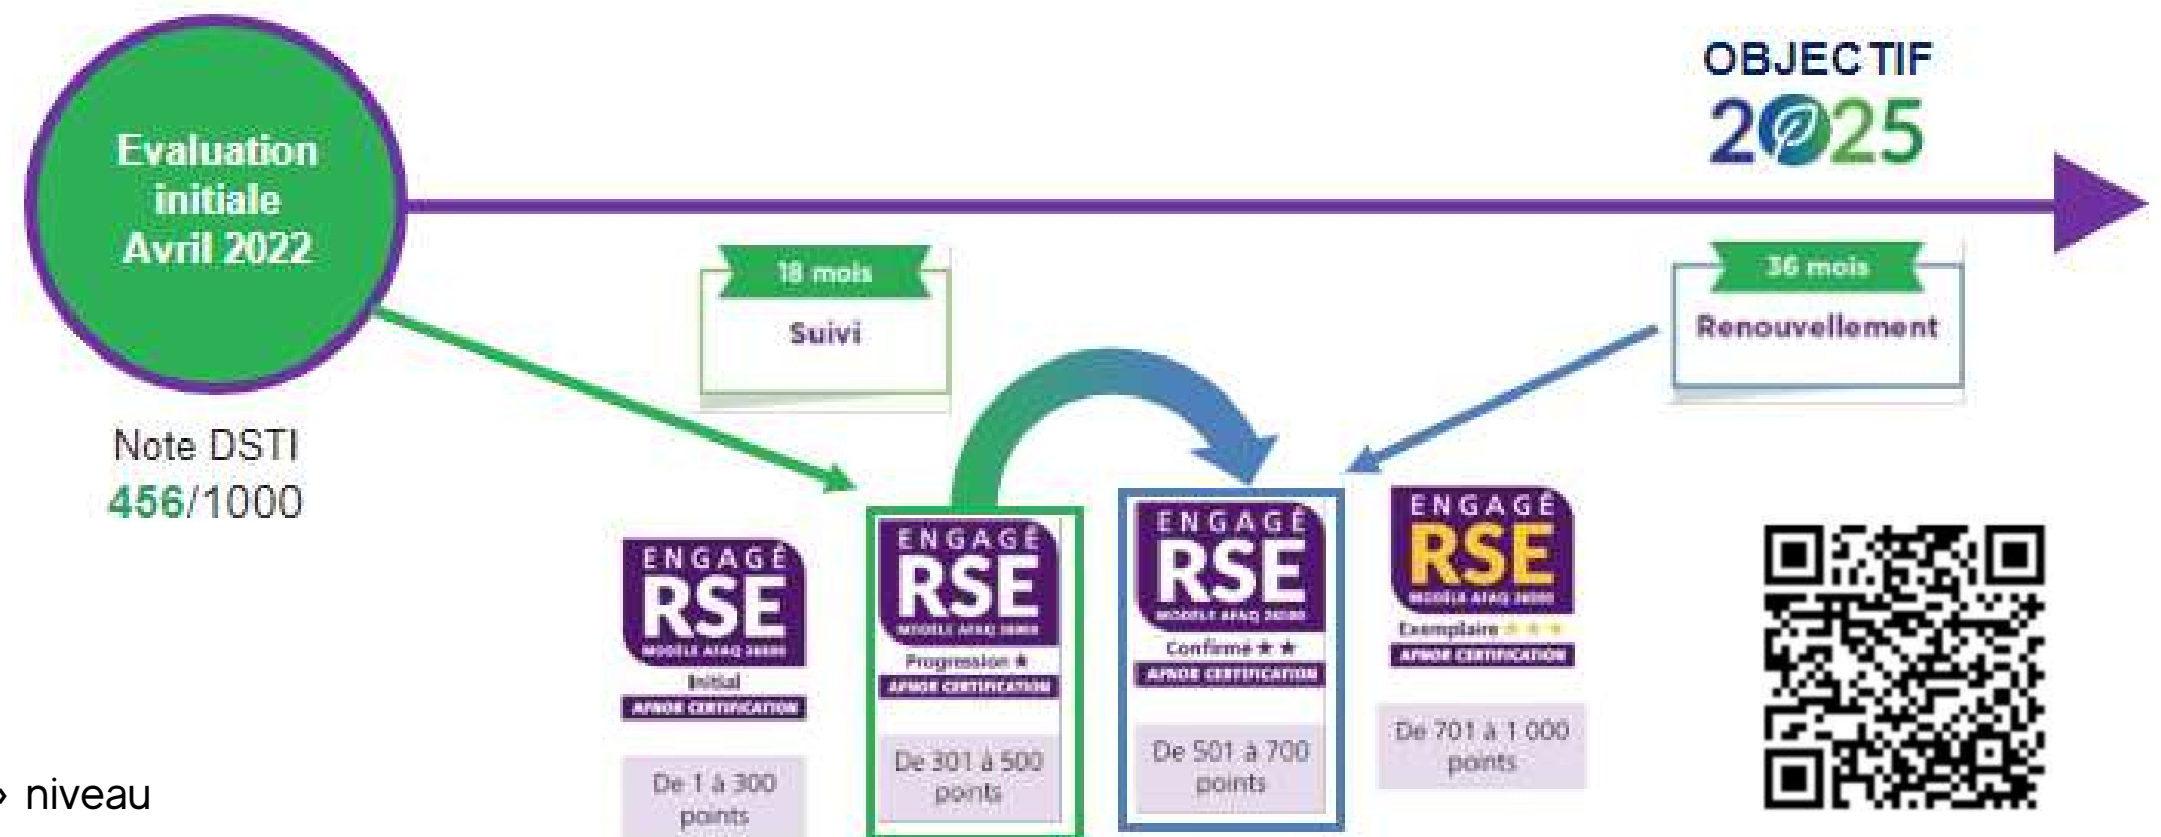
OBJECTIF 2025

Evaluation initiale Avril 2022

Note DSTI 456/1000

18 mois
Suivi

36 mois
Renouvellement

ENGAGÉ RSE MODÈLE AFAQ 26000 Initial AFNOR CERTIFICATION
De 1 à 300 points

ENGAGÉ RSE MODÈLE AFAQ 26000 Progression ★ AFNOR CERTIFICATION
De 301 à 500 points

ENGAGÉ RSE MODÈLE AFAQ 26000 Confirmé ★★ AFNOR CERTIFICATION
De 501 à 700 points

ENGAGÉ RSE MODÈLE AFAQ 26000 Exemplaire ★★★ AFNOR CERTIFICATION
De 701 à 1 000 points

› niveau